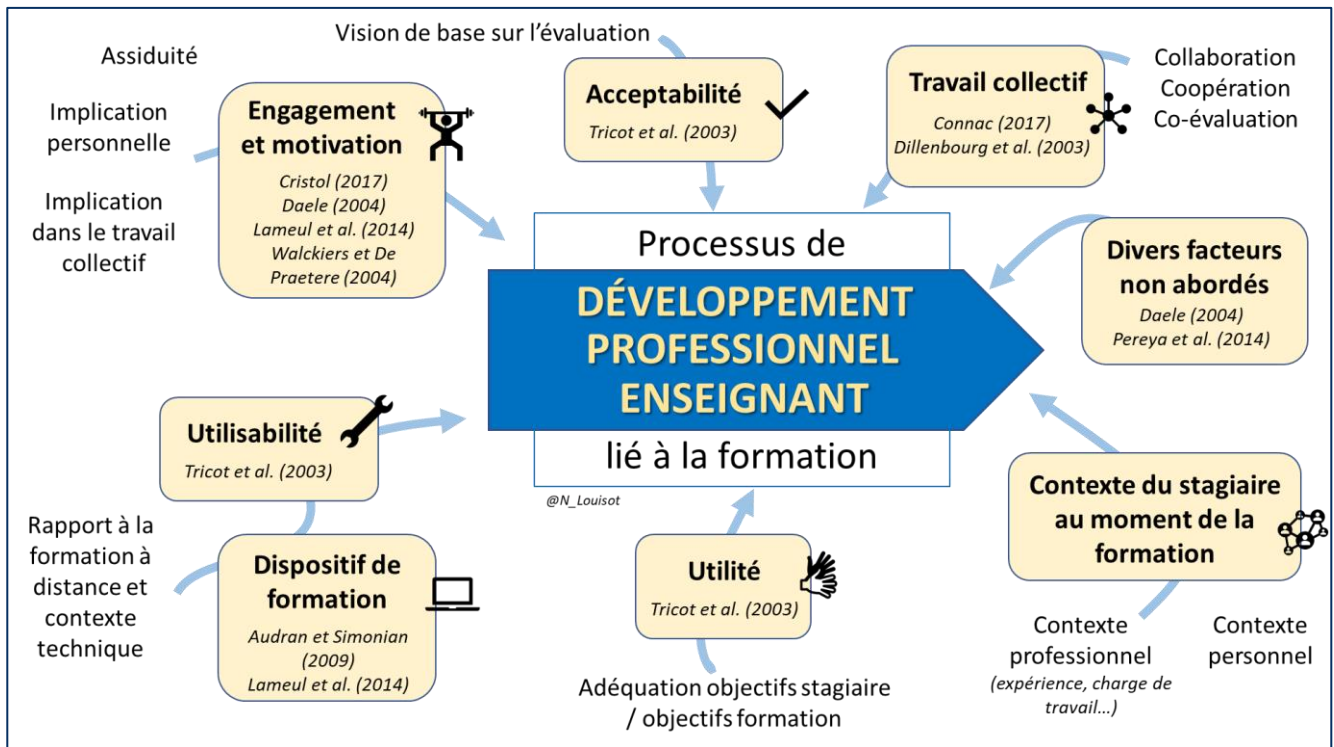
Assiduité

Implication personnelle

Implication dans le travail collectif

Engagement et motivation
Cristol (2017)
Daele (2004)
Lameul et al. (2014)
Walckiers et De Praetere (2004)

Vision de base sur l'évaluation

Acceptabilité
Tricot et al. (2003)

Travail collectif
Connac (2017)
Dillenbourg et al. (2003)

Collaboration
Coopération
Co-évaluation

Processus de
DÉVELOPPEMENT PROFESSIONNEL ENSEIGNANT
lié à la formation

@N_Louisot

Divers facteurs non abordés
Daele (2004)
Pereya et al. (2014)

Utilisabilité
Tricot et al. (2003)

Rapport à la formation à distance et contexte technique

Dispositif de formation
Audran et Simonian (2009)
Lameul et al. (2014)

Utilité
Tricot et al. (2003)

Adéquation objectifs stagiaire / objectifs formation

Contexte du stagiaire au moment de la formation

Contexte professionnel
(expérience, charge de travail...)

Contexte personnel